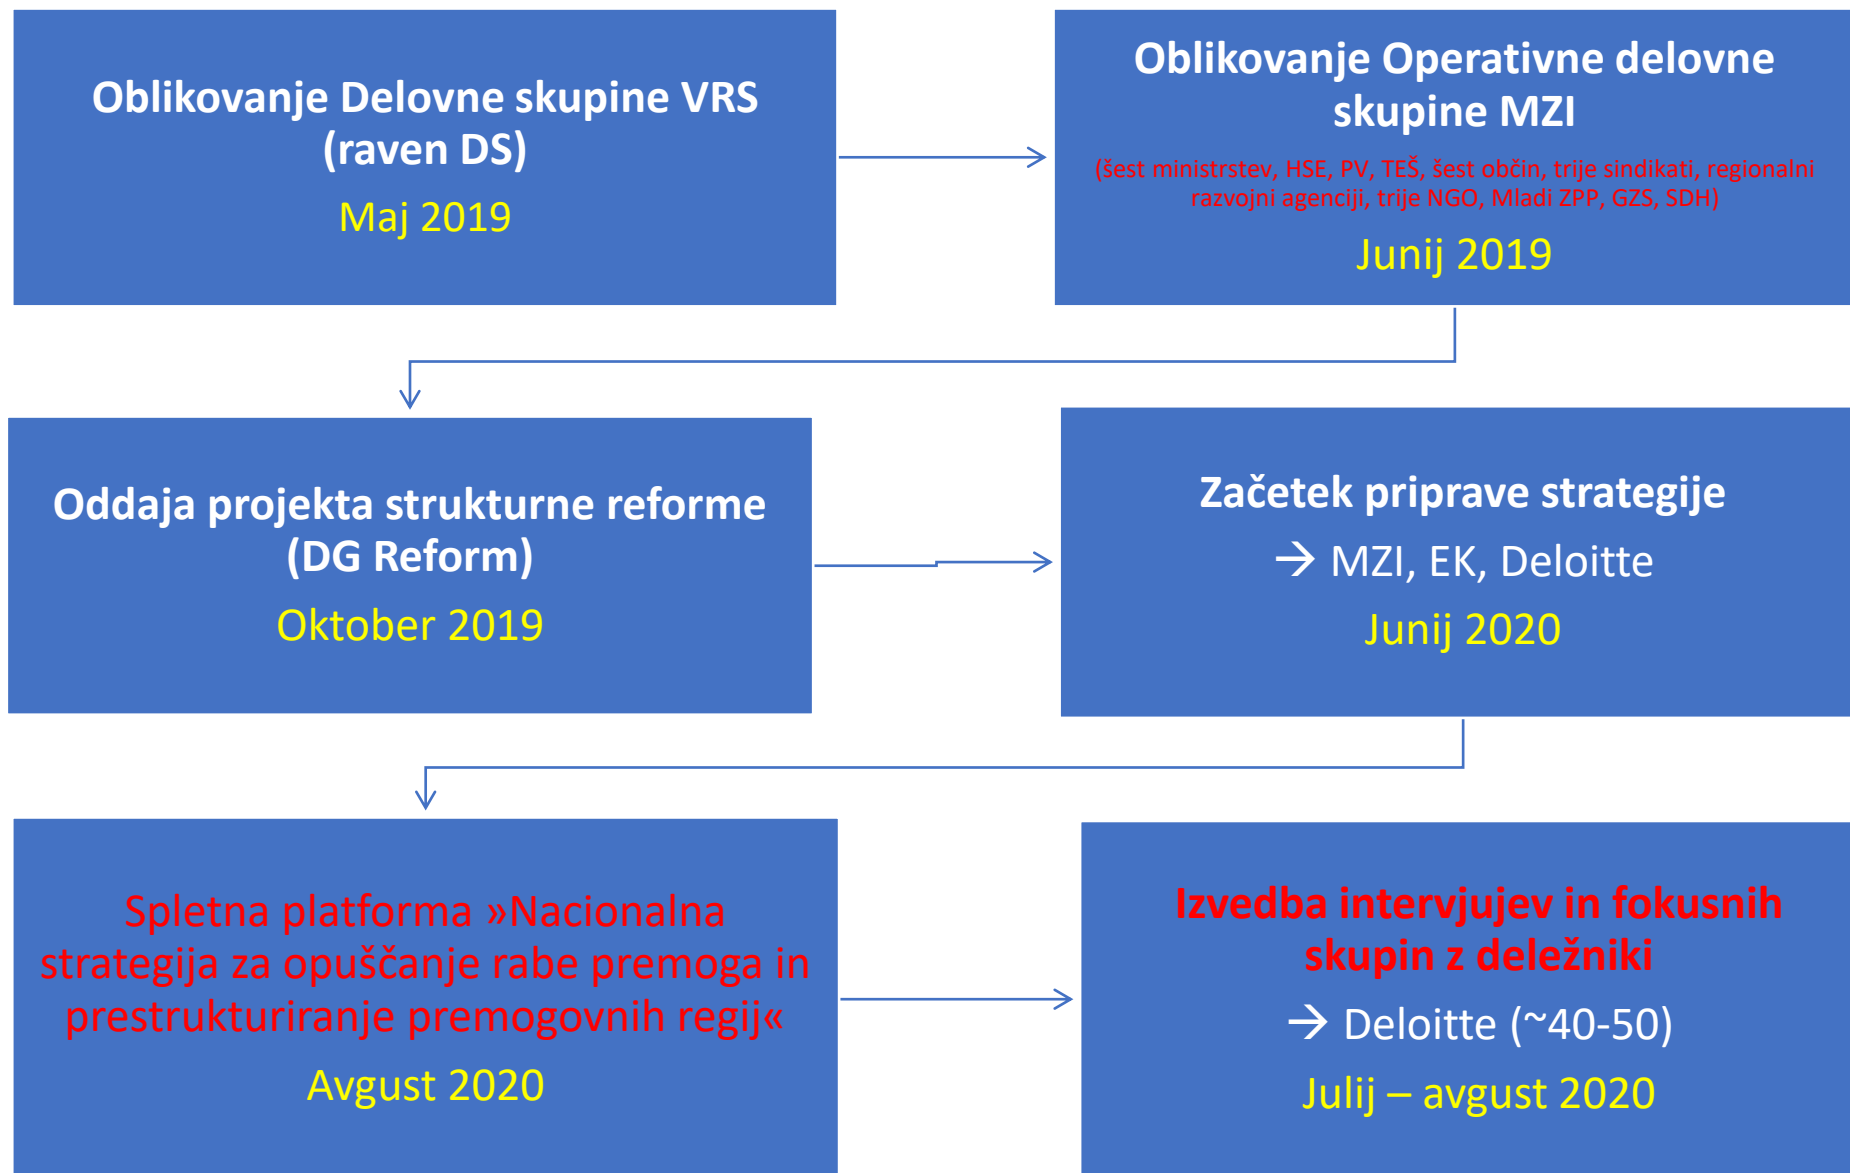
Oblikovanje Delovne skupine VRS (raven DS)

Maj 2019

Oblikovanje Operativne delovne skupine MZI

(šest ministrstev, HSE, PV, TEŠ, šest občin, trije sindikati, regionalni razvojni agenciji, trije NGO, Mladi ZPP, GZS, SDH)

Junij 2019

Oddaja projekta strukturne reforme (DG Reform)

Oktober 2019

Začetek priprave strategije

→ MZI, EK, Deloitte

Junij 2020

Spletna platforma »Nacionalna strategija za opuščanje rabe premoga in prestrukturiranje premogovnih regij«

Avgust 2020

Izvedba intervjujev in fokusnih skupin z deležniki

→ Deloitte (~40-50)

Julij – avgust 2020